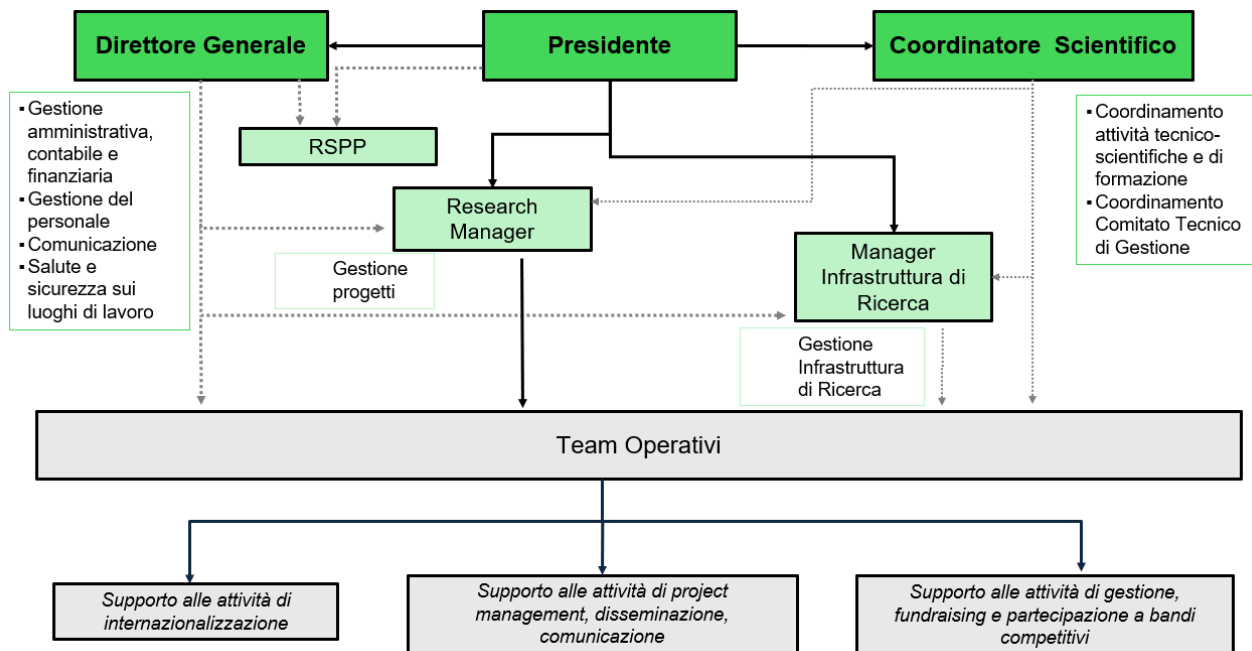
Direttore Generale

Presidente

Coordinatore Scientifico

▪ Gestione amministrativa, contabile e finanziaria
▪ Gestione del personale
▪ Comunicazione
▪ Salute e sicurezza sui luoghi di lavoro

RSPP

Research Manager

Gestione progetti

Manager Infrastruttura di Ricerca

Gestione Infrastruttura di Ricerca

▪ Coordinamento attività tecnico-scientifiche e di formazione
▪ Coordinamento Comitato Tecnico di Gestione

Team Operativi

Supporto alle attività di internazionalizzazione

Supporto alle attività di project management, disseminazione, comunicazione

Supporto alle attività di gestione, fundraising e partecipazione a bandi competitivi